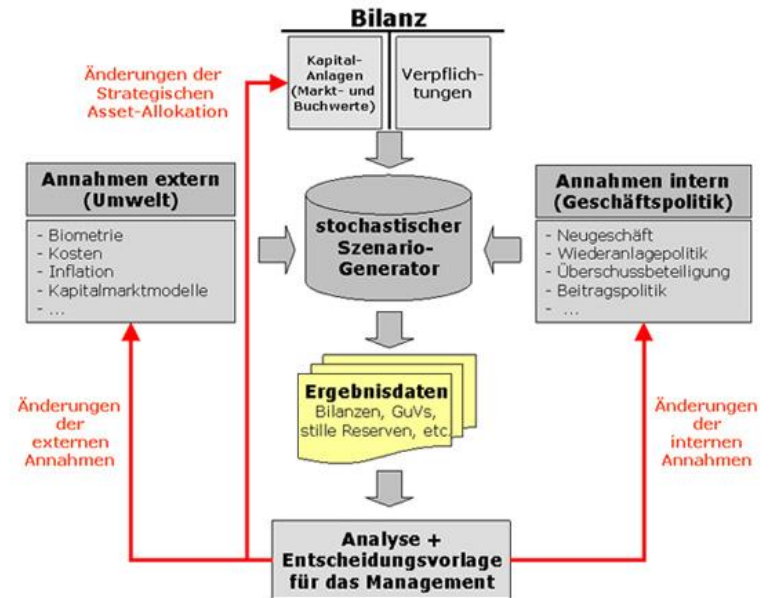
Bilanz

Kapital-Anlagen (Markt- und Buchwerte)

Verpflichtungen

Änderungen der Strategischen Asset-Allokation

Annahmen extern (Umwelt)

- Biometrie
- Kosten
- Inflation
- Kapitalmarktmodelle
- ...

stochastischer Szenario-Generator

Annahmen intern (Geschäftspolitik)

- Neugeschäft
- Wiederanlagepolitik
- Überschussbeteiligung
- Beitragspolitik
- ...

Ergebnisdaten
Bilanzen, GuVs, stille Reserven, etc.

Änderungen der externen Annahmen

Änderungen der internen Annahmen

Analyse + Entscheidungsvorlage für das Management